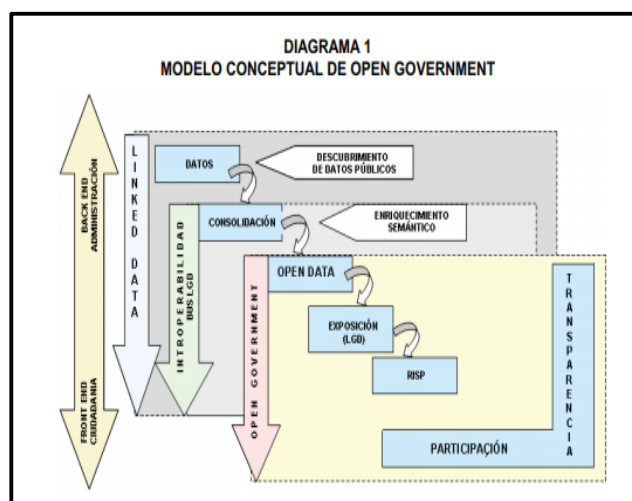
DIAGRAMA 1
MODELO CONCEPTUAL DE OPEN GOVERNMENT

BACK END ADMINISTRACIÓN

FRONT END CIUDADANÍA

LINKED DATA

DATOS

DESCUBRIMIENTO DE DATOS PÚBLICOS

INTROPERABILIDAD BUS LGD

CONSOLIDACIÓN

ENRIQUECIMIENTO SEMÁNTICO

OPEN GOVERNMENT

OPEN DATA

EXPOSICIÓN (LGD)

RISP

TRANSPARENCIA

PARTICIPACIÓN